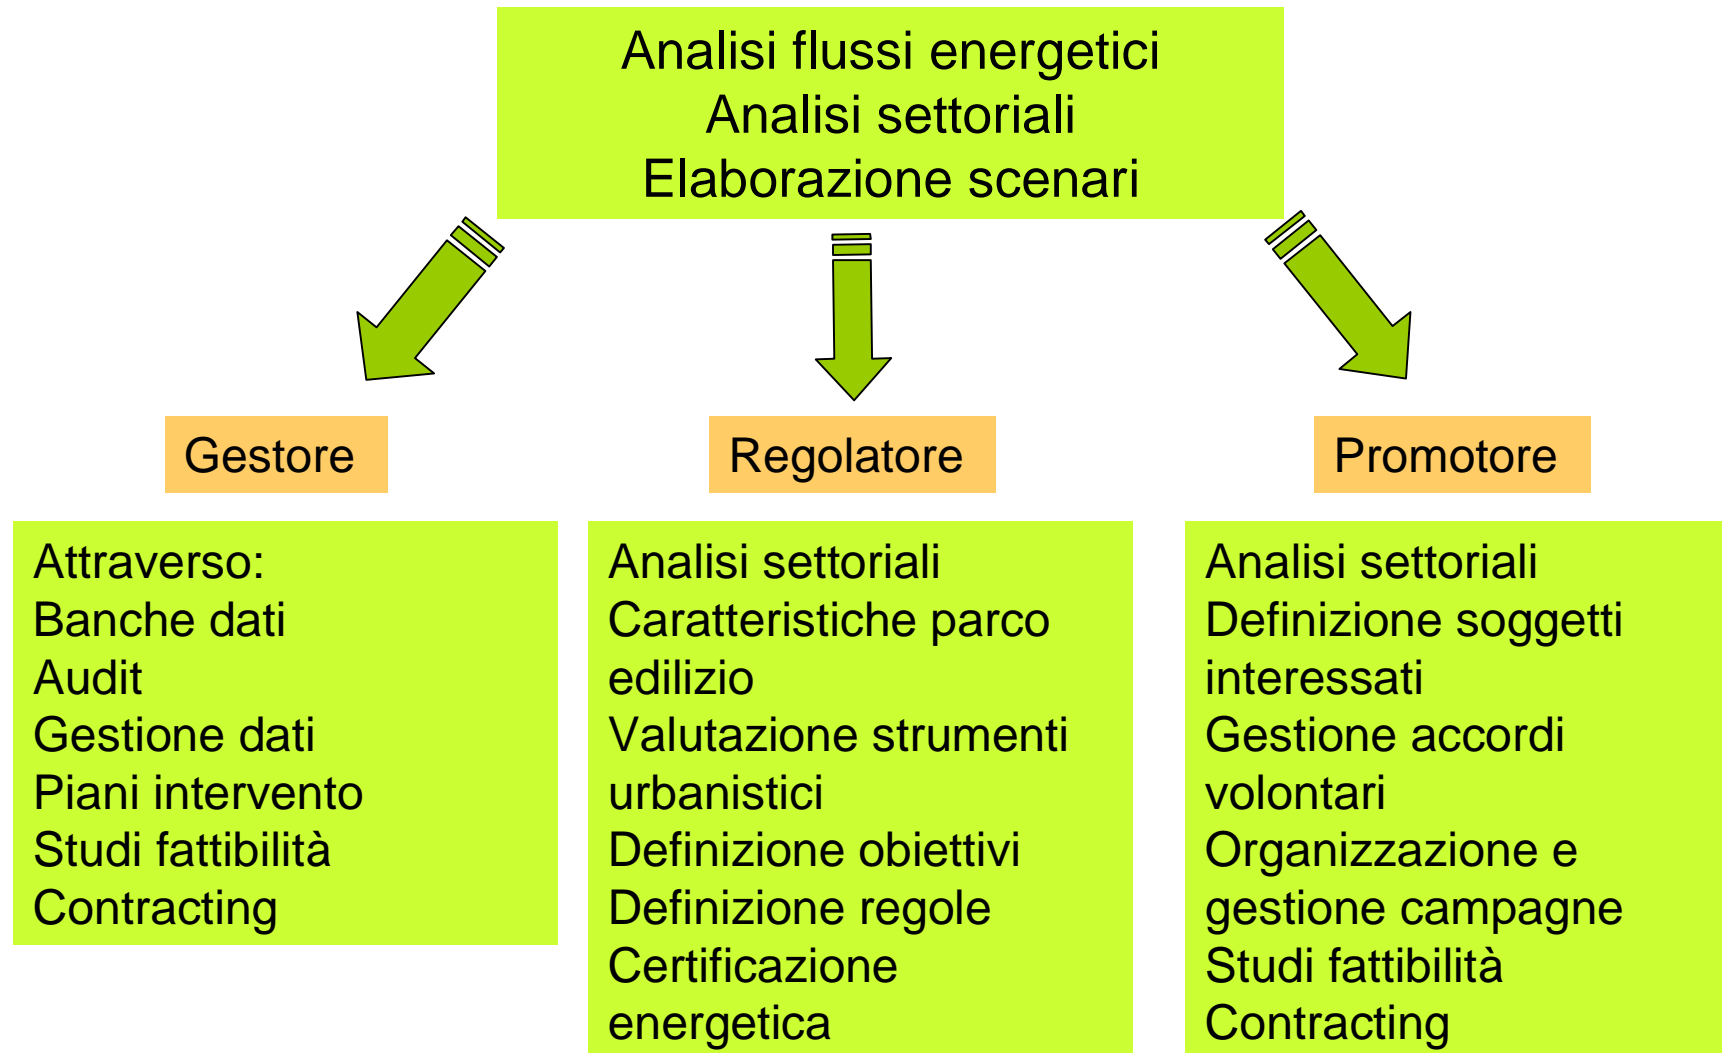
Analisi flussi energetici
Analisi settoriali
Elaborazione scenari

Gestore

Regolatore

Promotore

Attraverso:
Banche dati
Audit
Gestione dati
Piani intervento
Studi fattibilità
Contracting

Analisi settoriali
Caratteristiche parco edilizio
Valutazione strumenti urbanistici
Definizione obiettivi
Definizione regole
Certificazione energetica

Analisi settoriali
Definizione soggetti interessati
Gestione accordi volontari
Organizzazione e gestione campagne
Studi fattibilità
Contracting